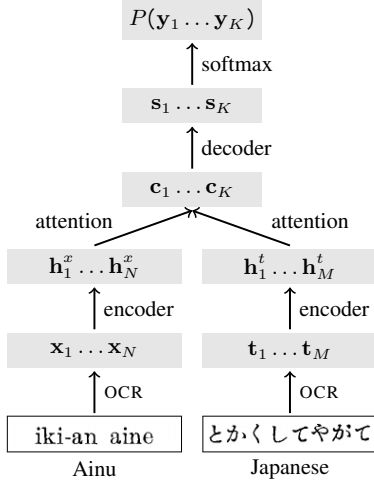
$P(\mathbf{y}_1 \ldots \mathbf{y}_K)$

softmax

$\mathbf{s}_1 \ldots \mathbf{s}_K$

decoder

$\mathbf{c}_1 \ldots \mathbf{c}_K$

attention

attention

$\mathbf{h}_1^x \ldots \mathbf{h}_N^x$

$\mathbf{h}_1^t \ldots \mathbf{h}_M^t$

encoder

encoder

$\mathbf{x}_1 \ldots \mathbf{x}_N$

$\mathbf{t}_1 \ldots \mathbf{t}_M$

OCR

OCR

iki-an aine

とかくしてやがて

Ainu

Japanese